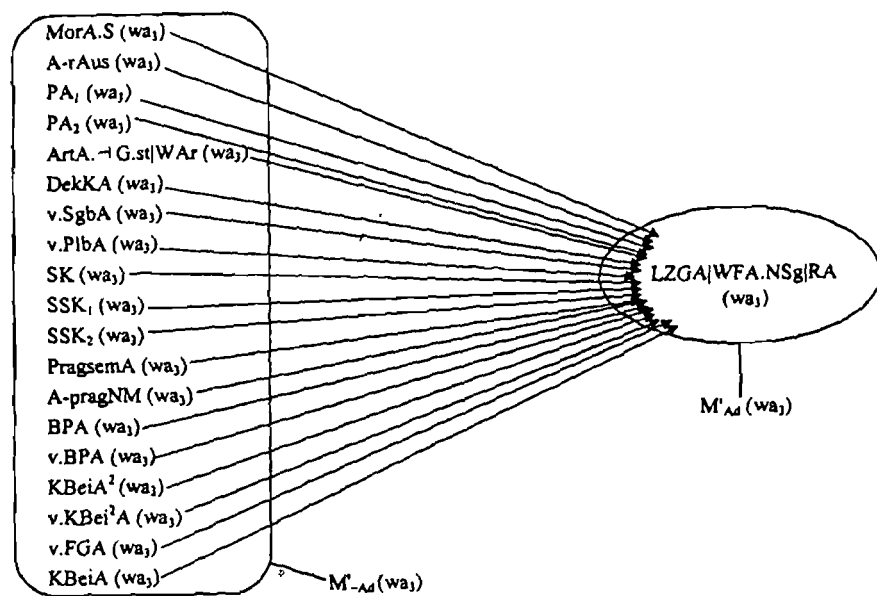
MorA.S $(wa_3)$
A-rAus $(wa_3)$
$PA_1$ $(wa_3)$
$PA_2$ $(wa_3)$
ArtA.$\neg$G.st|WAr $(wa_3)$
DekKA $(wa_3)$
v.SgbA $(wa_3)$
v.PlbA $(wa_3)$
SK $(wa_3)$
$SSK_1$ $(wa_3)$
$SSK_2$ $(wa_3)$
PragsemA $(wa_3)$
A-pragNM $(wa_3)$
BPA $(wa_3)$
v.BPA $(wa_3)$
$KBeiA^2$ $(wa_3)$
v.$KBei^2A$ $(wa_3)$
v.FGA $(wa_3)$
KBeiA $(wa_3)$

LZGA|WFA.NSg|RA $(wa_3)$

$M'_{Ad}$ $(wa_3)$

$M'_{-Ad}$$(wa_3)$